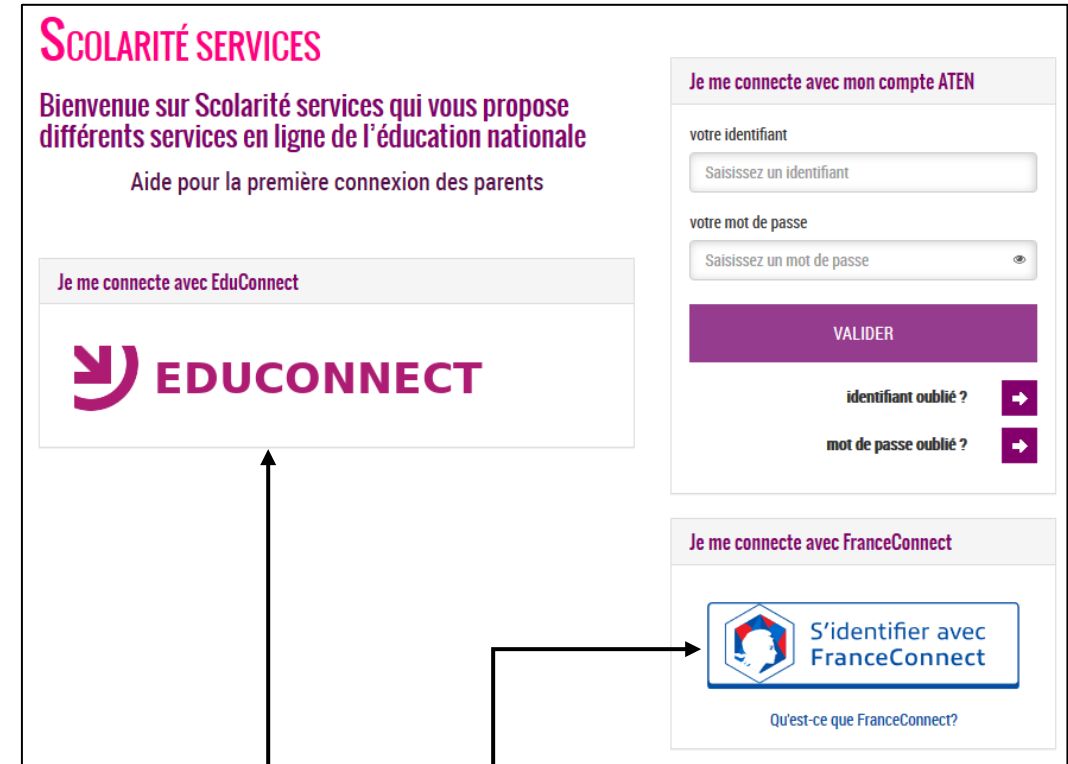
SCOLARITÉ SERVICES

Bienvenue sur Scolarité services qui vous propose différents services en ligne de l'éducation nationale

Aide pour la première connexion des parents

Je me connecte avec EduConnect

EDUCONNECT

Je me connecte avec mon compte ATEN

votre identifiant

Saisissez un identifiant

votre mot de passe

Saisissez un mot de passe

VALIDER

identifiant oublié ?

mot de passe oublié ?

Je me connecte avec FranceConnect

S'identifier avec FranceConnect

Qu'est-ce que FranceConnect?